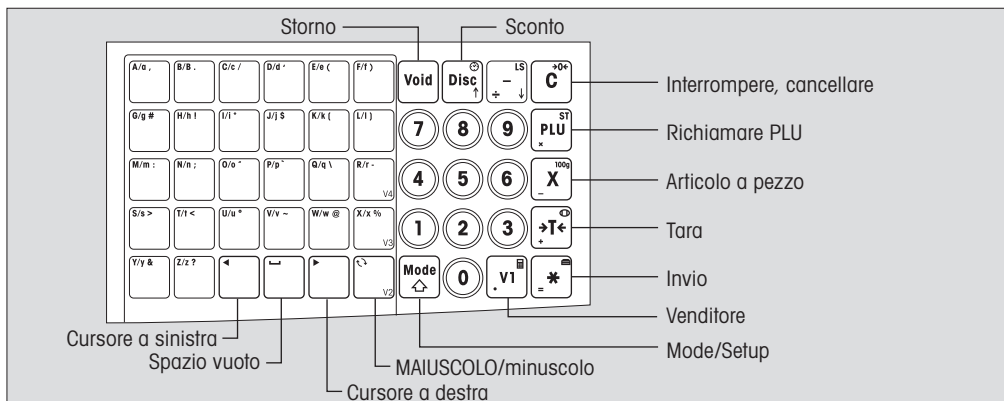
Storno
Sconto

A/a , | B/B . | C/c / | D/d ' | E/e ( | F/f )
G/g # | H/h ! | I/i " | J/j $ | K/k ( | L/l )
M/m : | N/n ; | O/o ´ | P/p ` | Q/q \ | R/r - V4
S/s > | T/t < | U/u ° | V/v ~ | W/w @ | X/x % V3
Y/y & | Z/z ? | ◄ | ⎵ | ► | V2

Void
Disc
LS
–
÷
→0←
C
7 8 9
ST
PLU
×
4 5 6
100g
X
–
1 2 3
→T←
+
Mode
0
V1
.
=
*

Interrompere, cancellare
Richiamare PLU
Articolo a pezzo
Tara
Invio
Venditore
Mode/Setup
Cursore a sinistra
Spazio vuoto
MAIUSCOLO/minuscolo
Cursore a destra